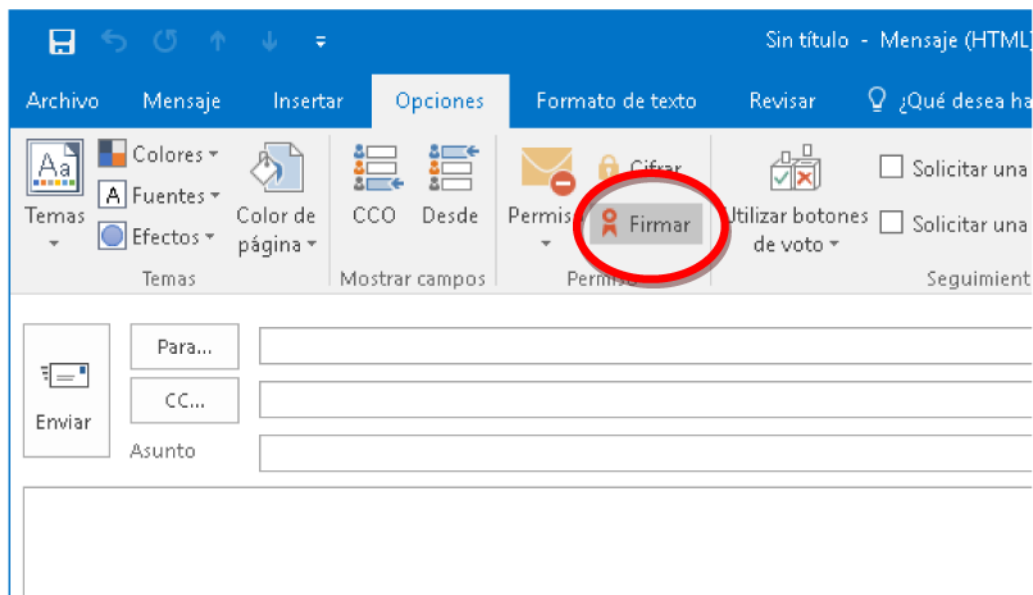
Sin título - Mensaje (HTML)

Archivo Mensaje Insertar Opciones Formato de texto Revisar ¿Qué desea ha

Aa

Temas

Colores

Fuentes

Efectos

Color de página

Temas

CCO Desde

Mostrar campos

Permis

Cifrar

Firmar

Permiso

Utilizar botones de voto

Solicitar una

Solicitar una

Seguimient

Enviar

Para...

CC...

Asunto